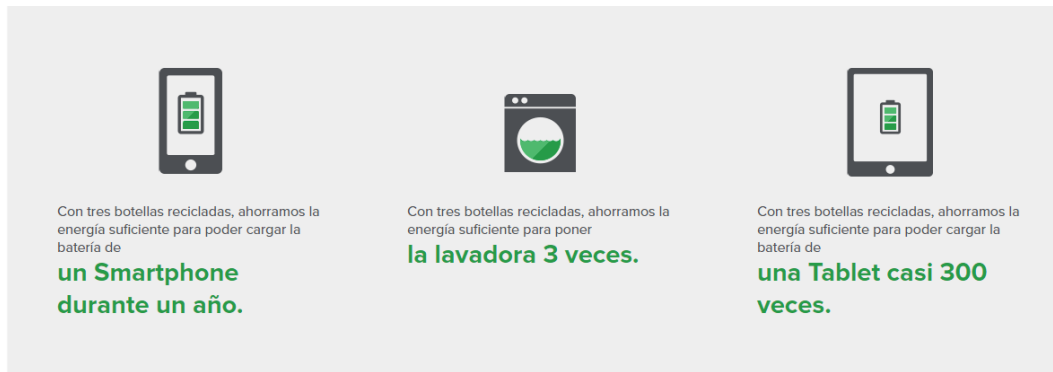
Con tres botellas recicladas, ahorramos la energía suficiente para poder cargar la batería de
un Smartphone durante un año.

Con tres botellas recicladas, ahorramos la energía suficiente para poner
la lavadora 3 veces.

Con tres botellas recicladas, ahorramos la energía suficiente para poder cargar la batería de
una Tablet casi 300 veces.